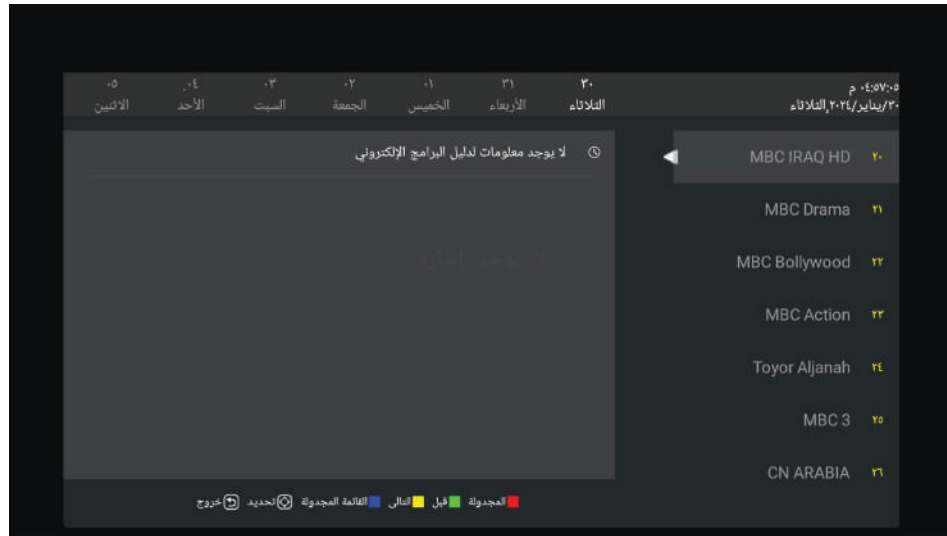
٠٤:٥٧:٠٥ م
٣٠/يناير/٢٠٢٤,الثلاثاء

٣٠ الثلاثاء
٣١ الأربعاء
٠١ الخميس
٠٢ الجمعة
٠٣ السبت
٠٤ الأحد
٠٥ الاثنين

لا يوجد معلومات لدليل البرامج الإلكتروني

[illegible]

٢٠ MBC IRAQ HD
٢١ MBC Drama
٢٢ MBC Bollywood
٢٣ MBC Action
٢٤ Toyor Aljanah
٢٥ MBC 3
٢٦ CN ARABIA

المجدولة قبل التالي القائمة المجدولة تحديد خروج